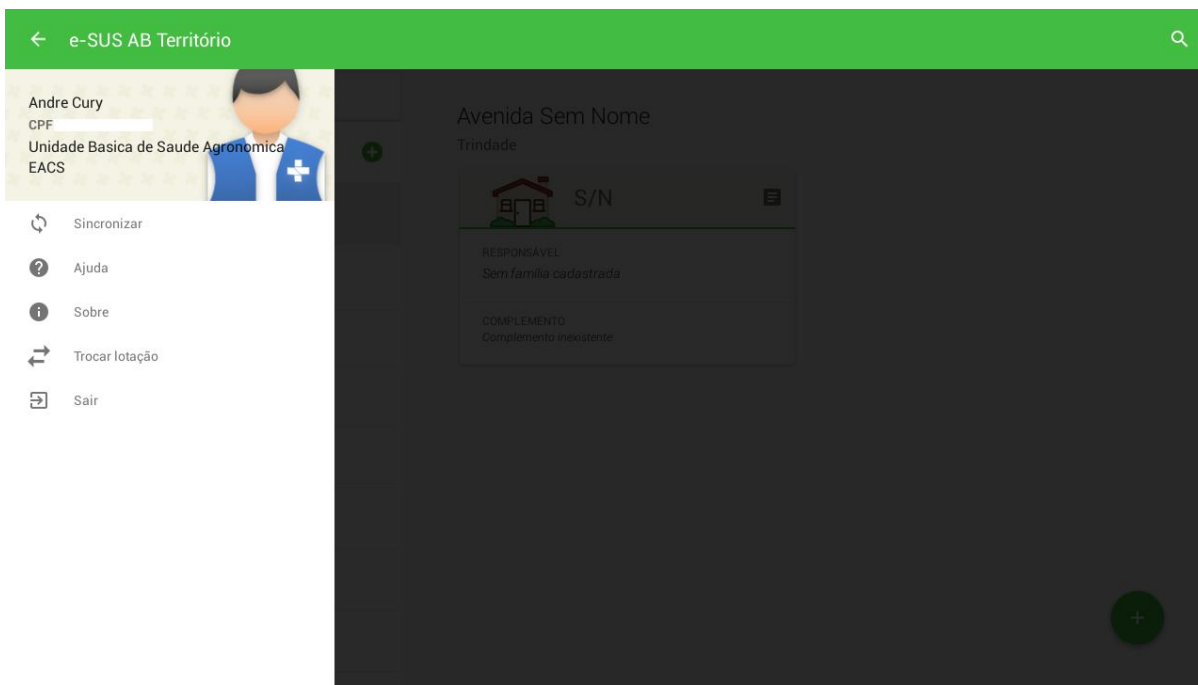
e-SUS AB Território

Andre Cury
CPF
Unidade Basica de Saude Agronomica
EACS

Sincronizar
Ajuda
Sobre
Trocar lotação
Sair

Avenida Sem Nome
Trindade

S/N

RESPONSÁVEL
Sem família cadastrada

COMPLEMENTO
Complemento inexistente